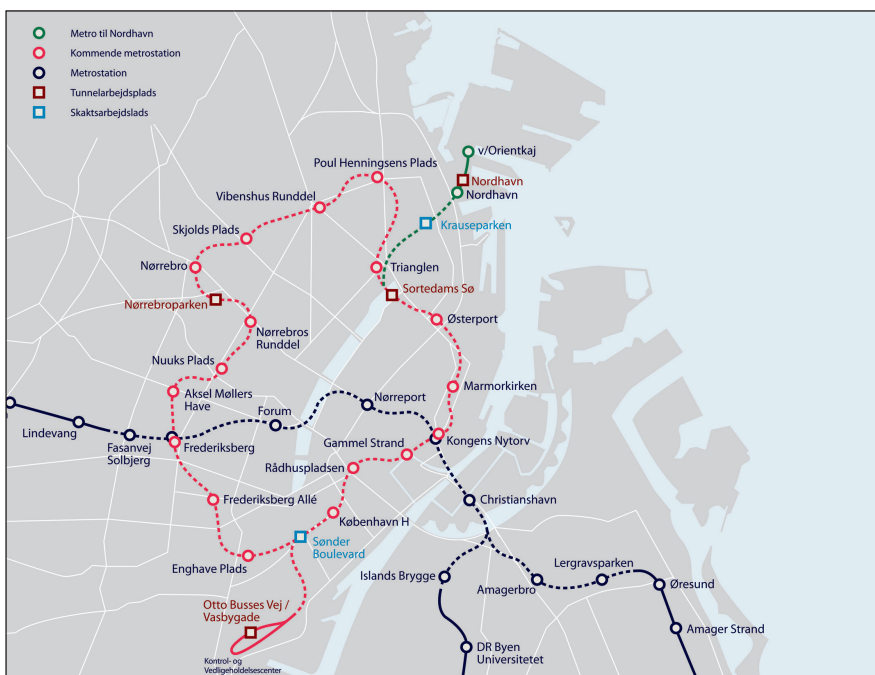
Metro til Nordhavn
Kommende metrostation
Metrostation
Tunnelarbejdsplads
Skaktsarbejdslads

v/Orientkaj
Nordhavn
Nordhavn
Krauseparken
Poul Henningsens Plads
Vibenshus Runddel
Skjolds Plads
Nørrebro
Trianglen
Sortedams Sø
Nørrebroparken
Nørrebros Runddel
Østerport
Nuuks Plads
Marmorkirken
Aksel Møllers Have
Nørreport
Forum
Lindevang
Fasanvej Solbjerg
Frederiksberg
Gammel Strand
Kongens Nytorv
Rådhuspladsen
Christianshavn
Frederiksberg Allé
København H
Sønder Boulevard
Enghave Plads
Islands Brygge
Lergravsparken
Amagerbro
Øresund
Otto Busses Vej / Vasbygade
Amager Strand
DR Byen Universitetet
Kontrol- og Vedligeholdelsescenter